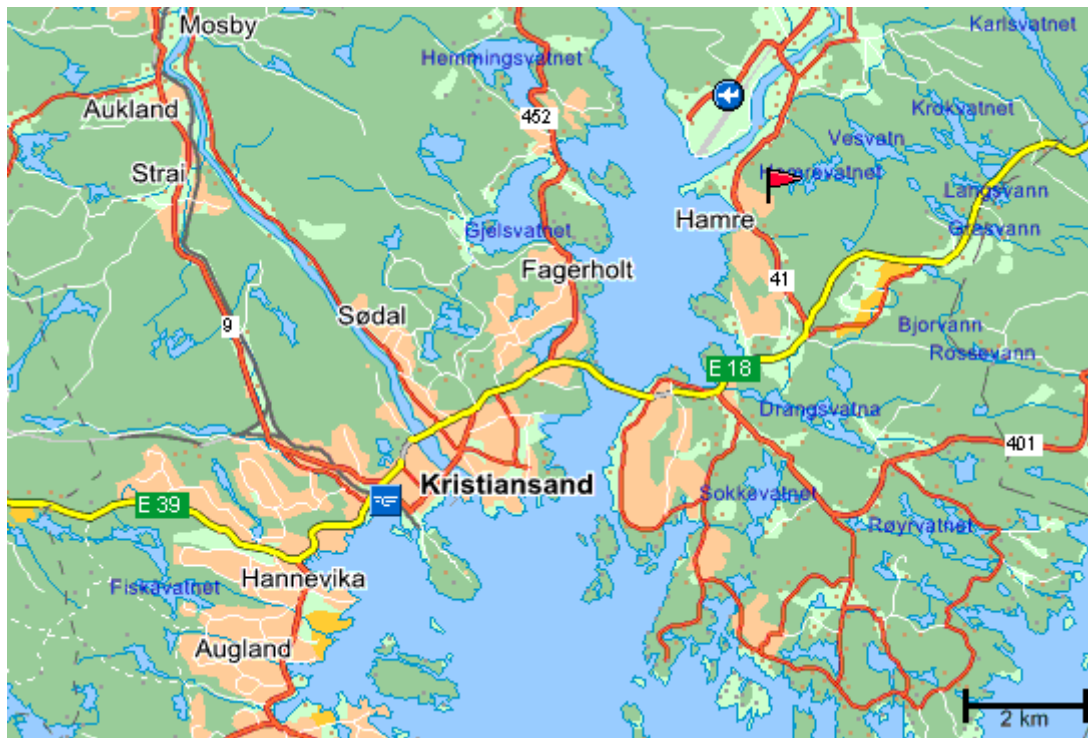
Mosby
Hemmingsvatnet
Karlsvatnet
Aukland
452
Krokvatnet
Vesvatn
Strai
Hamrevatnet
Langsvann
Gjelsvatnet
Hamre
Gresvann
Fagerholt
41
9
Sødal
Bjorvann
Rossevann
E 18
Drangsvatna
401
Kristiansand
E 39
Sokkevatnet
Røyrvatnet
Hannevika
Fiskavatnet
Augland
2 km